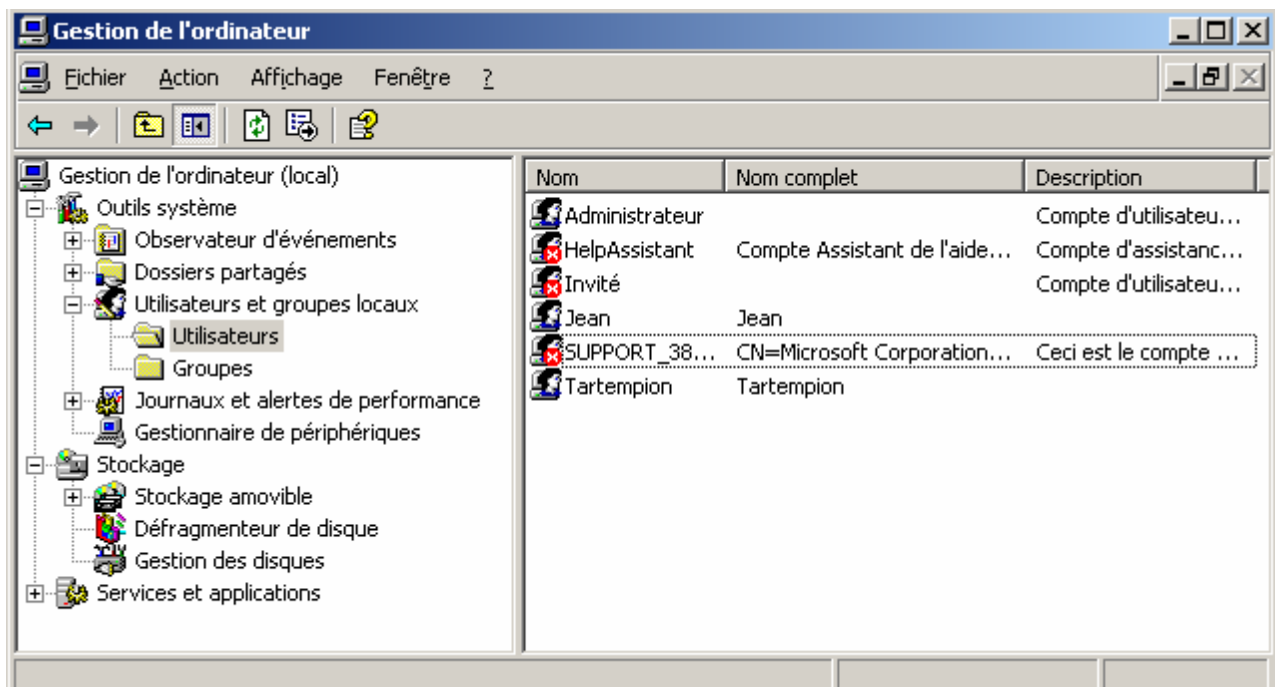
Gestion de l'ordinateur

Fichier Action Affichage Fenêtre ?

Gestion de l'ordinateur (local)
Outils système
Observateur d'événements
Dossiers partagés
Utilisateurs et groupes locaux
Utilisateurs
Groupes
Journaux et alertes de performance
Gestionnaire de périphériques
Stockage
Stockage amovible
Défragmenteur de disque
Gestion des disques
Services et applications

| Nom | Nom complet | Description |
|---|---|---|
| Administrateur | | Compte d'utilisateu… |
| HelpAssistant | Compte Assistant de l'aide… | Compte d'assistanc… |
| Invité | | Compte d'utilisateu… |
| Jean | Jean | |
| SUPPORT_38… | CN=Microsoft Corporation… | Ceci est le compte … |
| Tartempion | Tartempion | |